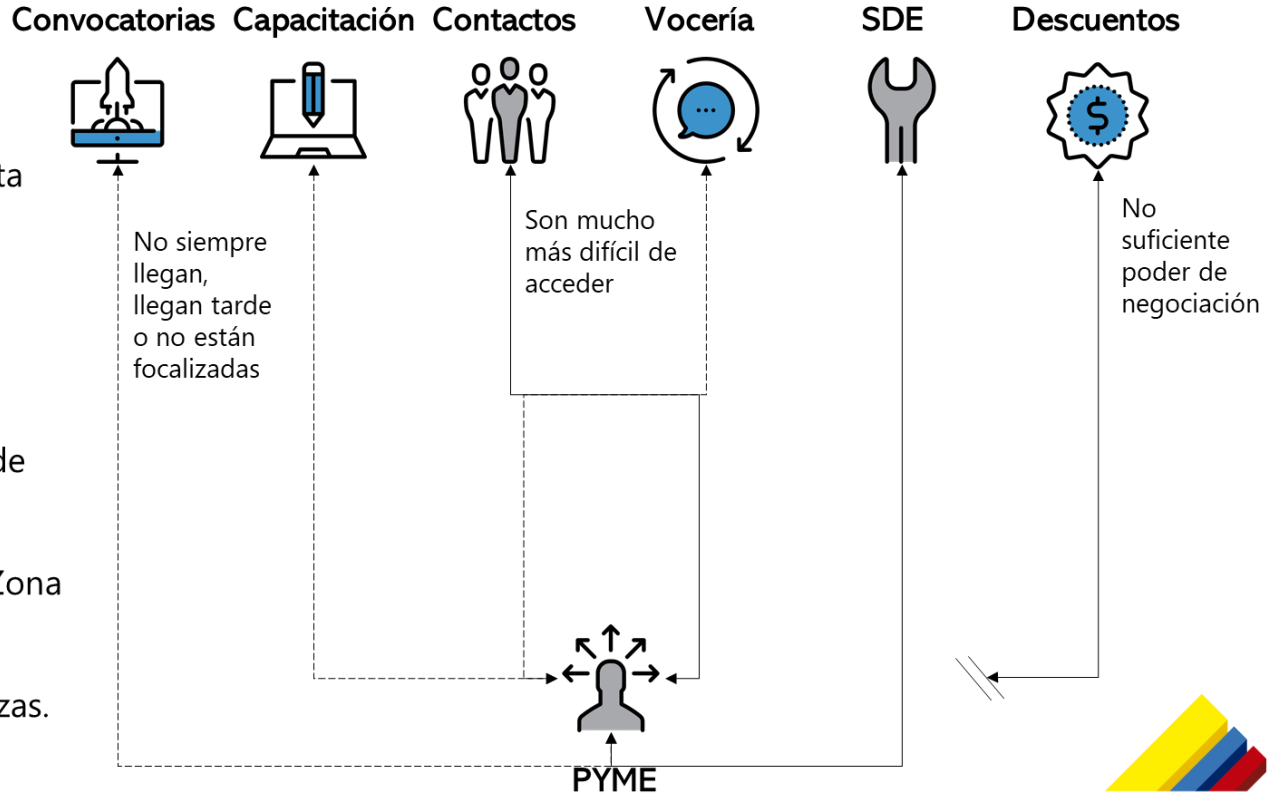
Convocatorias Capacitación Contactos Vocería SDE Descuentos

ta

No siempre llegan, llegan tarde o no están focalizadas

Son mucho más difícil de acceder

No suficiente poder de negociación

de

Zona

zas.

PYME